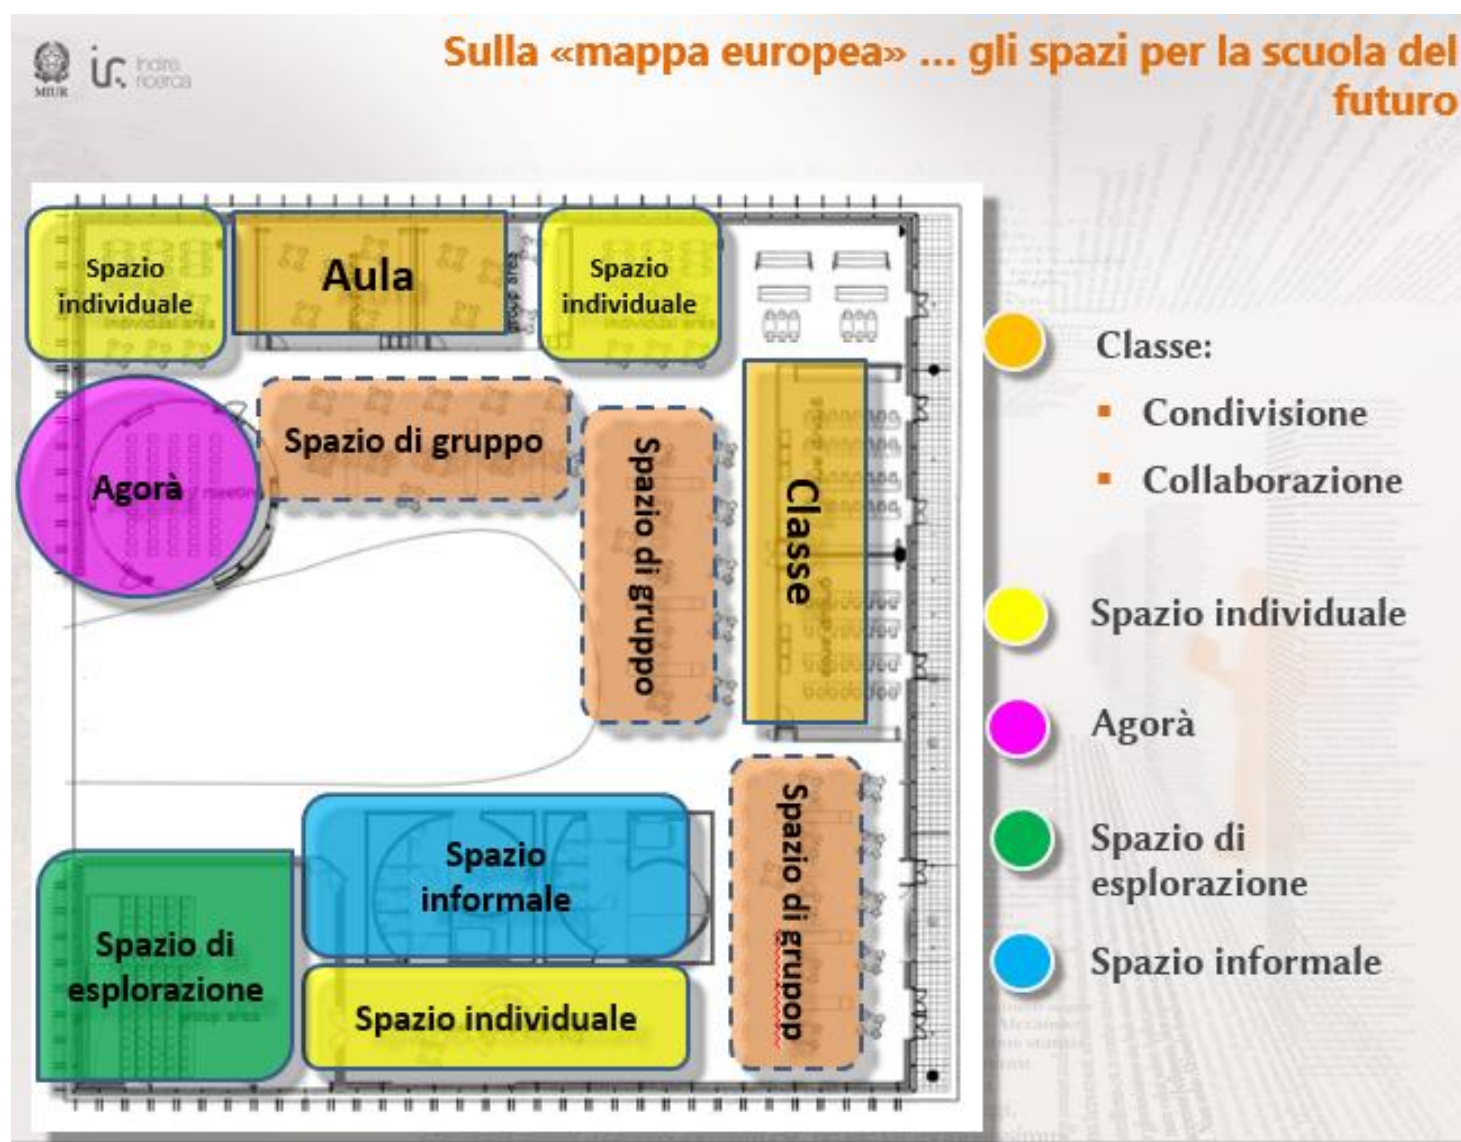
MIUR indire ricerca

Sulla «mappa europea» ... gli spazi per la scuola del futuro

Spazio individuale

Aula

Spazio individuale

Agorà

Spazio di gruppo

Spazio di gruppo

Classe

Spazio informale

Spazio di esplorazione

Spazio individuale

Spazio di grupop

Classe:
- Condivisione
- Collaborazione

Spazio individuale

Agorà

Spazio di esplorazione

Spazio informale